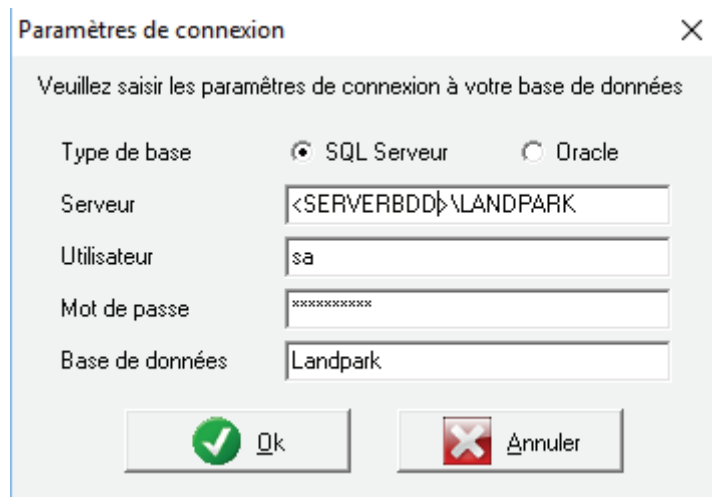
Paramètres de connexion

Veuillez saisir les paramètres de connexion à votre base de données

Type de base
SQL Serveur
Oracle

Serveur
<SERVERBDD>\LANDPARK

Utilisateur
sa

Mot de passe
**********

Base de données
Landpark

Ok
Annuler